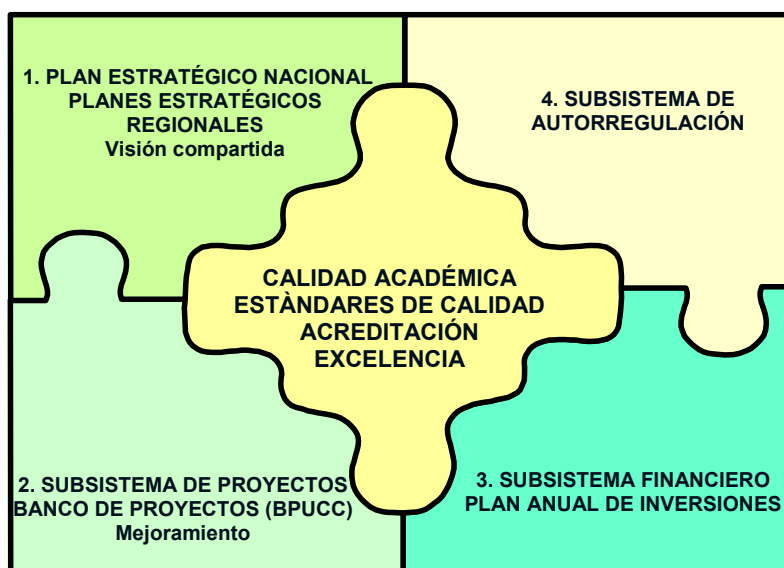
1. PLAN ESTRATÉGICO NACIONAL
PLANES ESTRATÉGICOS REGIONALES
Visión compartida

4. SUBSISTEMA DE AUTORREGULACIÓN

CALIDAD ACADÉMICA
ESTÀNDARES DE CALIDAD
ACREDITACIÓN
EXCELENCIA

2. SUBSISTEMA DE PROYECTOS
BANCO DE PROYECTOS (BPUCC)
Mejoramiento

3. SUBSISTEMA FINANCIERO
PLAN ANUAL DE INVERSIONES